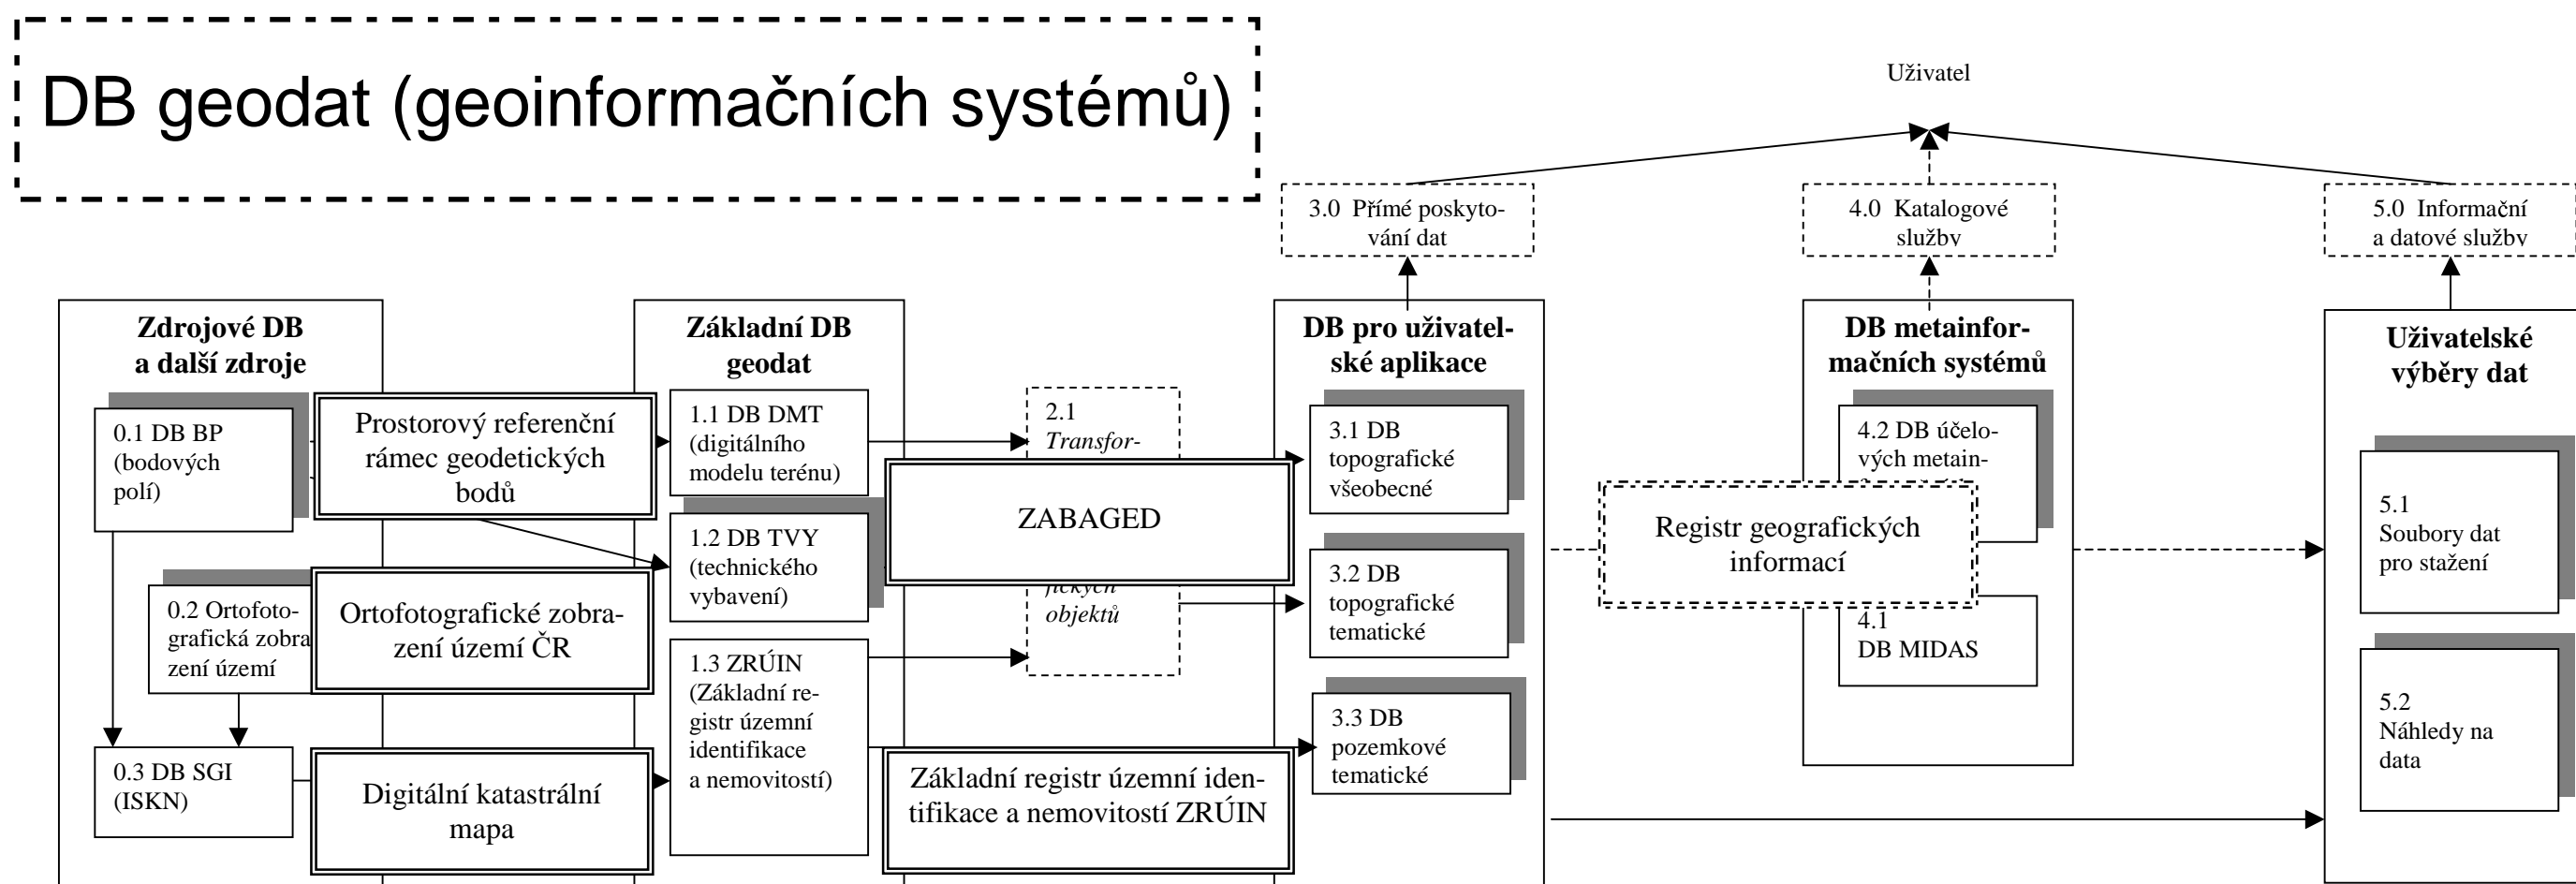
DB geodat (geoinformačních systémů)

Uživatel

3.0 Přímé poskytování dat

4.0 Katalogové služby

5.0 Informační a datové služby

Zdrojové DB a další zdroje

0.1 DB BP (bodových polí)

Prostorový referenční rámec geodetických bodů

0.2 Ortofotografická zobrazení území

Ortofotografické zobrazení území ČR

0.3 DB SGI (ISKN)

Digitální katastrální mapa

Základní DB geodat

1.1 DB DMT (digitálního modelu terénu)

1.2 DB TVY (technického vybavení)

1.3 ZRÚIN (Základní registr územní identifikace a nemovitostí)

2.1 Transfor-

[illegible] fických objektů

ZABAGED

Základní registr územní identifikace a nemovitostí ZRÚIN

DB pro uživatelské aplikace

3.1 DB topografické všeobecné

3.2 DB topografické tematické

3.3 DB pozemkové tematické

DB metainformačních systémů

4.2 DB účelových metain-

Registr geografických informací

4.1 DB MIDAS

Uživatelské výběry dat

5.1 Soubory dat pro stažení

5.2 Náhledy na data